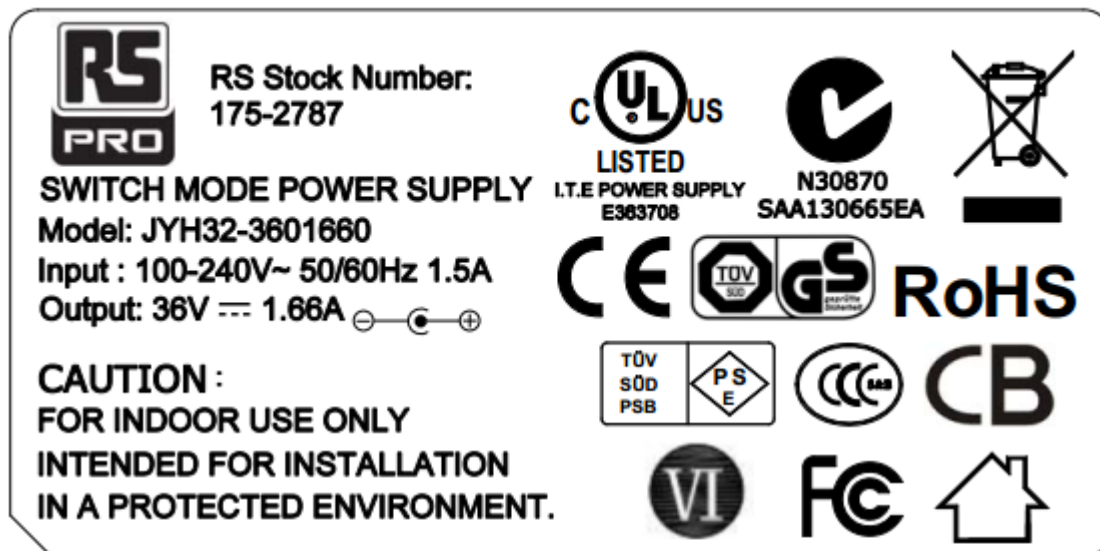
RS
PRO

RS Stock Number:
175-2787

SWITCH MODE POWER SUPPLY
Model: JYH32-3601660
Input : 100-240V~ 50/60Hz 1.5A
Output: 36V ⎓ 1.66A ⊖—◐—⊕

CAUTION :
FOR INDOOR USE ONLY
INTENDED FOR INSTALLATION
IN A PROTECTED ENVIRONMENT.

C UL US
LISTED
I.T.E POWER SUPPLY
E363708

N30870
SAA130665EA

CE

TÜV SÜD

GS geprüfte Sicherheit

RoHS

TÜV
SÜD
PSB

PS
E

CCC

CB

VI

FC